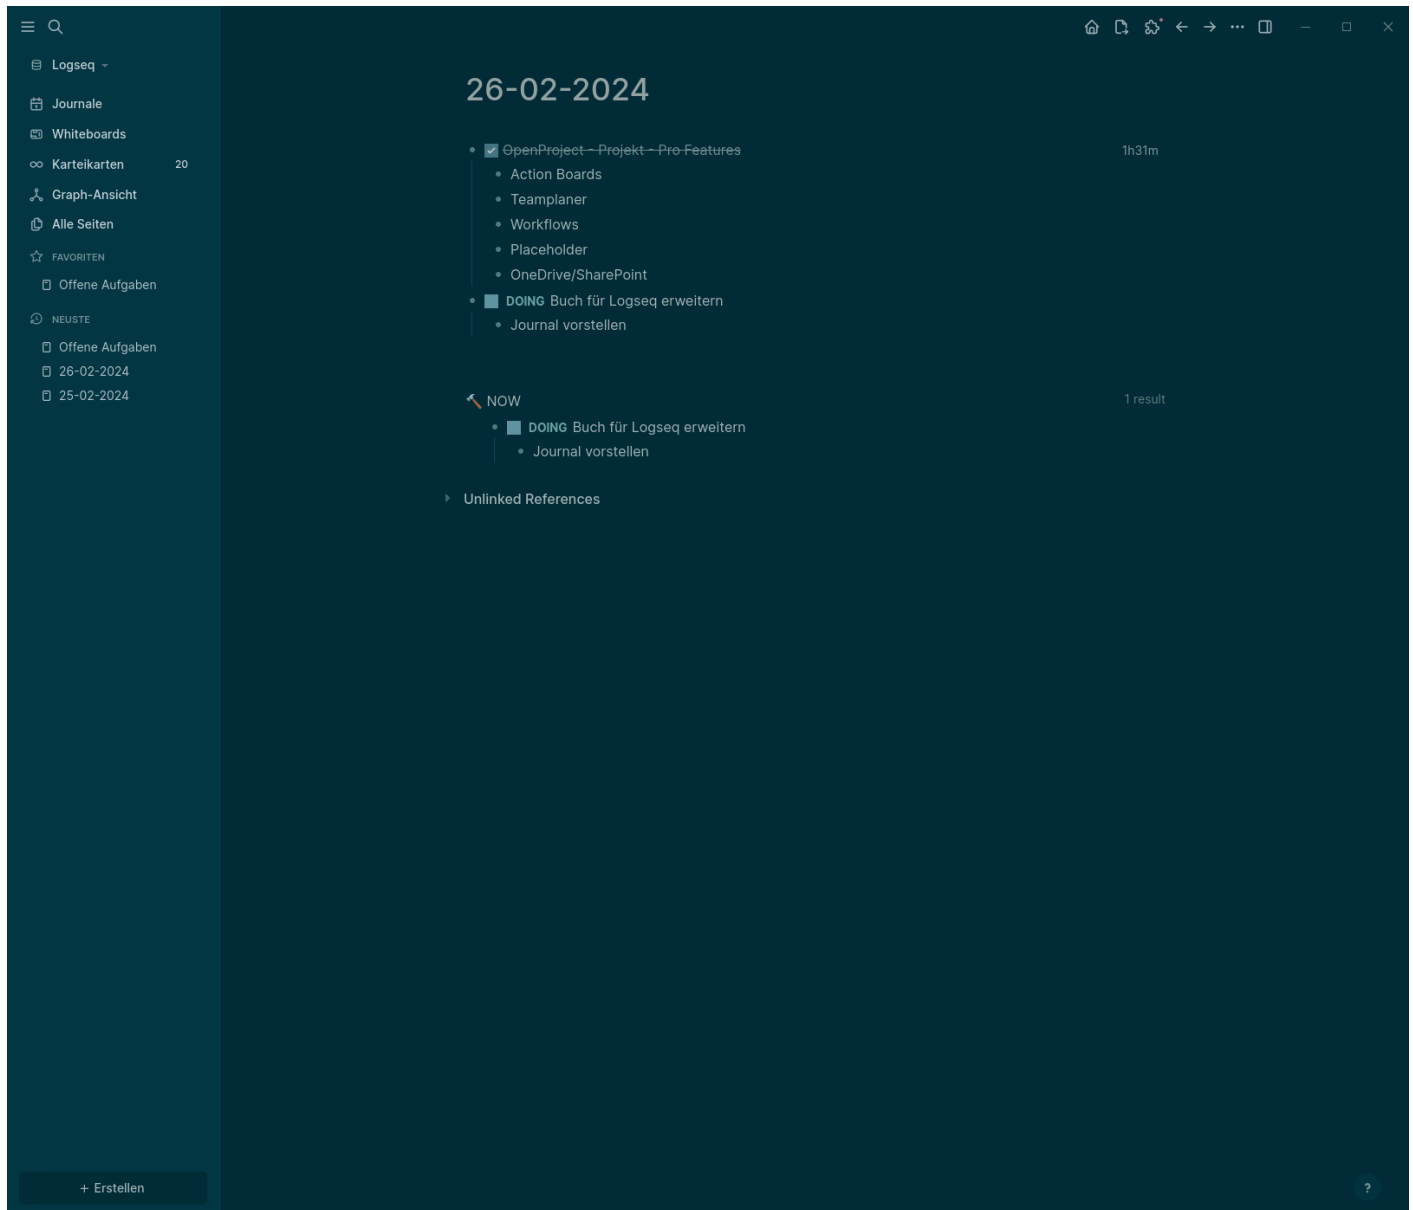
Logseq

Journale
Whiteboards
Karteikarten 20
Graph-Ansicht
Alle Seiten

FAVORITEN
Offene Aufgaben

NEUSTE
Offene Aufgaben
26-02-2024
25-02-2024

+ Erstellen

26-02-2024

OpenProject - Projekt - Pro Features 1h31m
- Action Boards
- Teamplaner
- Workflows
- Placeholder
- OneDrive/SharePoint

DOING Buch für Logseq erweitern
- Journal vorstellen

NOW 1 result

DOING Buch für Logseq erweitern
- Journal vorstellen

Unlinked References

?